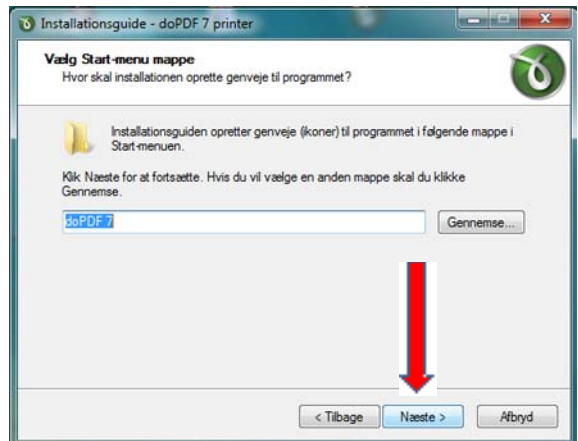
Installationsguide - doPDF 7 printer

Vælg Start-menu mappe
Hvor skal installationen oprette genveje til programmet?

Installationsguiden opretter genveje (ikoner) til programmet i følgende mappe i Start-menuen.

Klik Næste for at fortsætte. Hvis du vil vælge en anden mappe skal du klikke Gennemse.

doPDF 7

Gennemse...

< Tilbage

Næste >

Afbryd